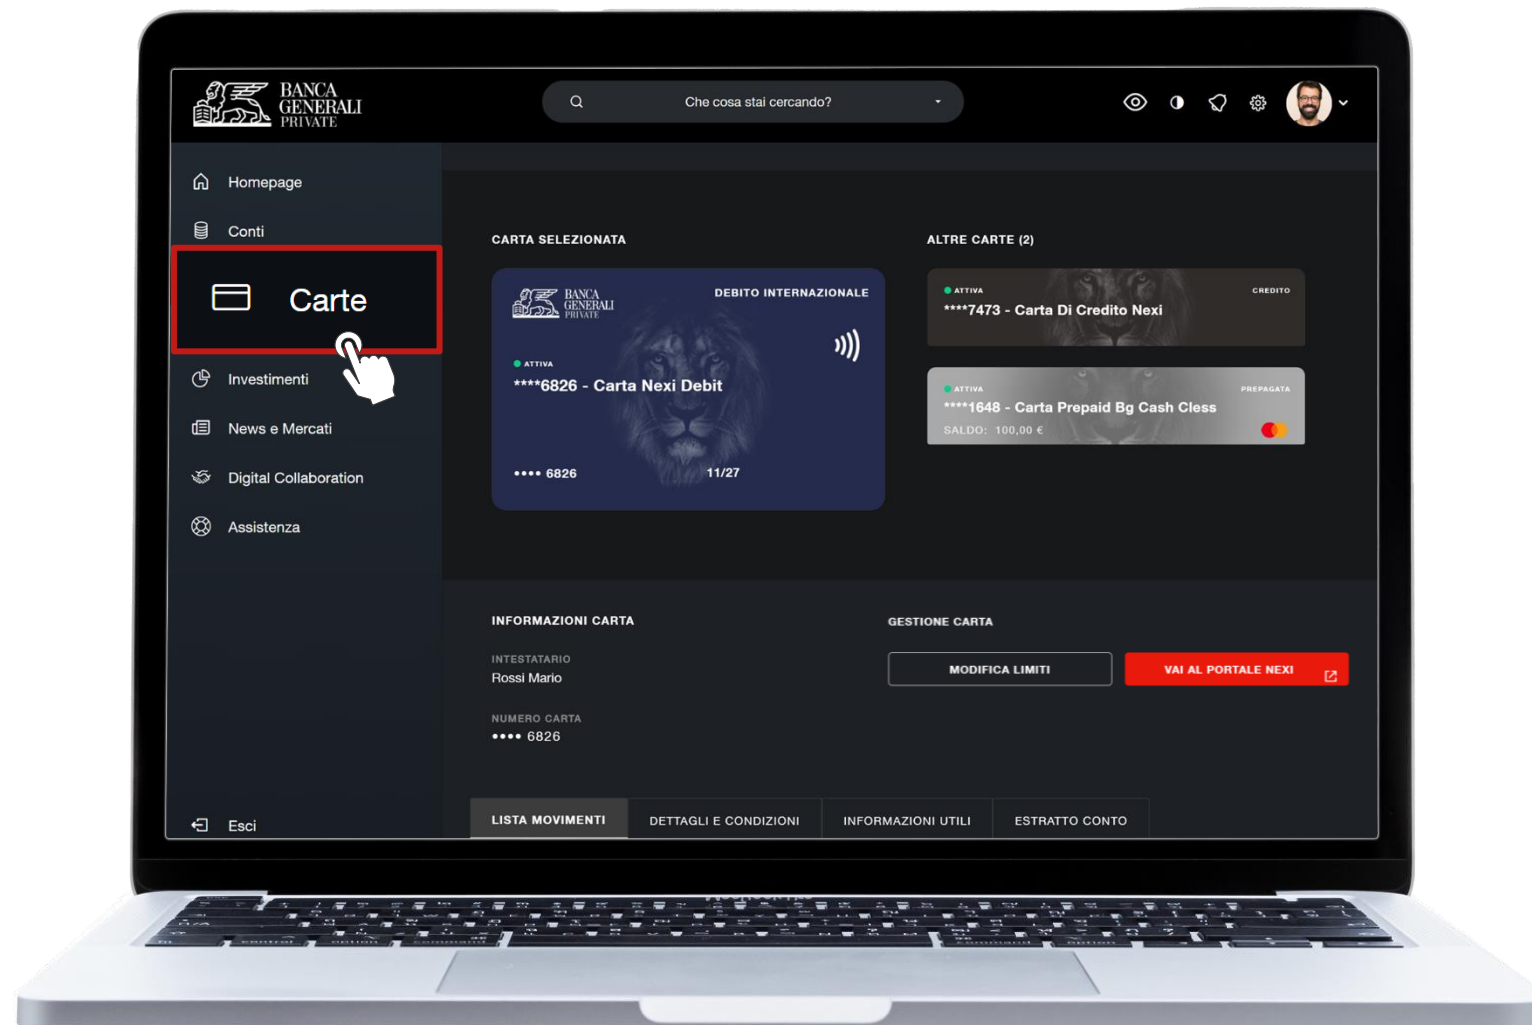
BANCA GENERALI PRIVATE

Che cosa stai cercando?

Homepage

Conti

Carte

Investimenti

News e Mercati

Digital Collaboration

Assistenza

Esci

CARTA SELEZIONATA

BANCA GENERALI PRIVATE

DEBITO INTERNAZIONALE

ATTIVA

****6826 - Carta Nexi Debit

•••• 6826

11/27

ALTRE CARTE (2)

ATTIVA

CREDITO

****7473 - Carta Di Credito Nexi

ATTIVA

PREPAGATA

****1648 - Carta Prepaid Bg Cash Cless

SALDO: 100,00 €

INFORMAZIONI CARTA

INTESTATARIO

Rossi Mario

NUMERO CARTA

•••• 6826

GESTIONE CARTA

MODIFICA LIMITI

VAI AL PORTALE NEXI

LISTA MOVIMENTI

DETTAGLI E CONDIZIONI

INFORMAZIONI UTILI

ESTRATTO CONTO